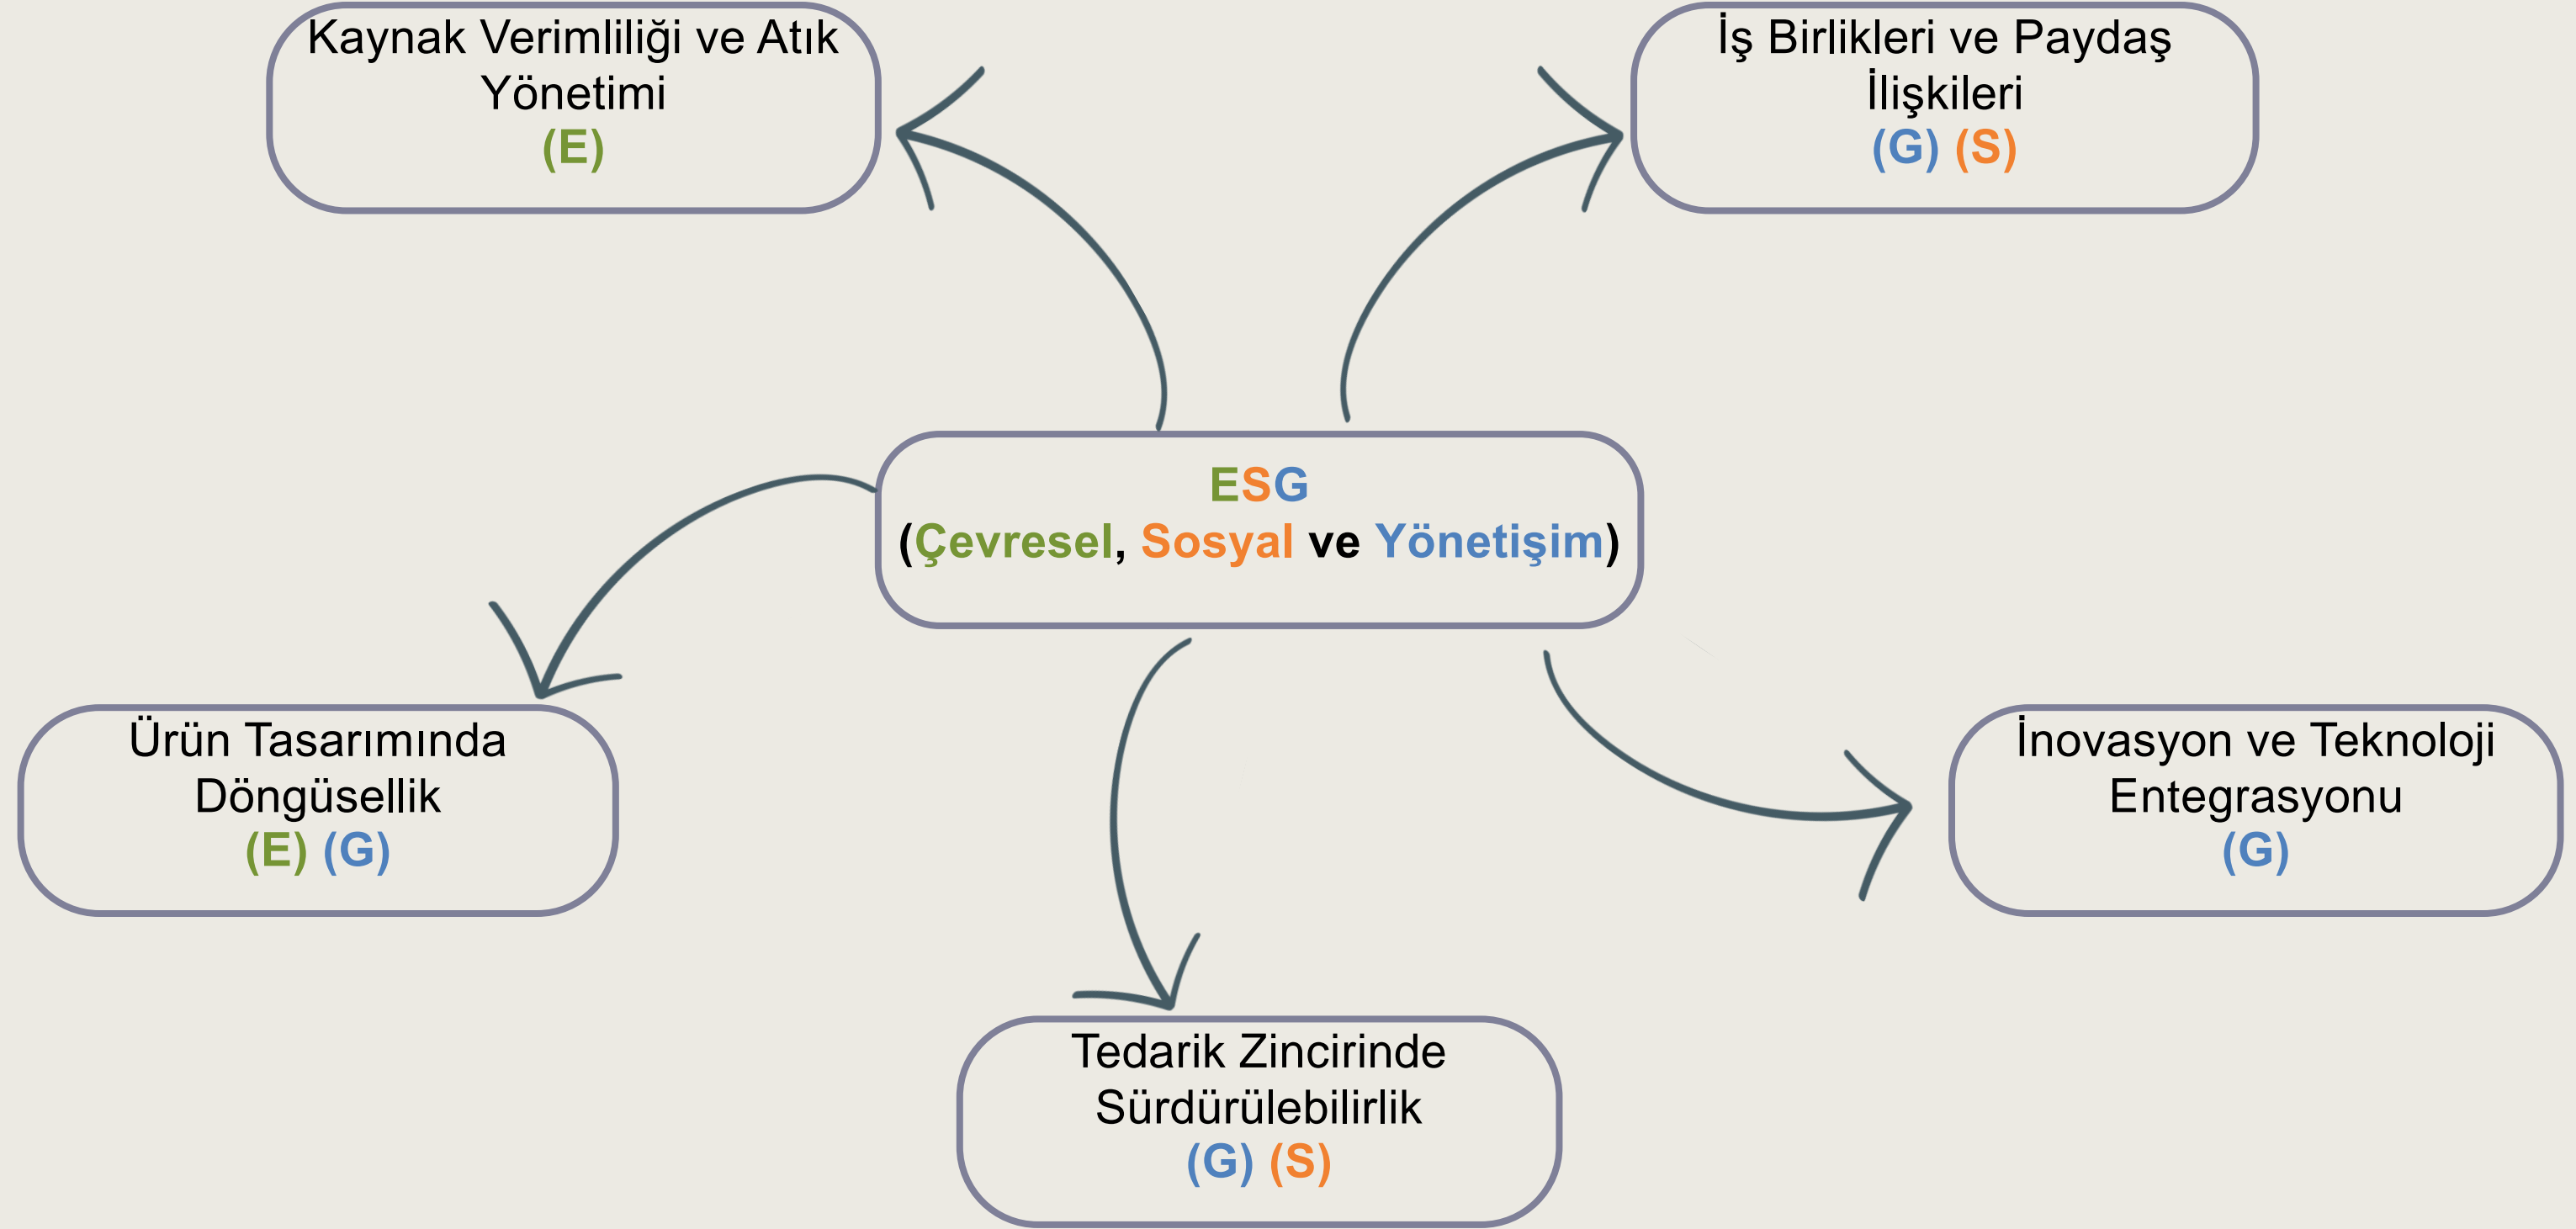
Kaynak Verimliliği ve Atık Yönetimi
(E)

İş Birlikleri ve Paydaş İlişkileri
(G) (S)

ESG
(Çevresel, Sosyal ve Yönetişim)

Ürün Tasarımında Döngüsellik
(E) (G)

İnovasyon ve Teknoloji Entegrasyonu
(G)

Tedarik Zincirinde Sürdürülebilirlik
(G) (S)